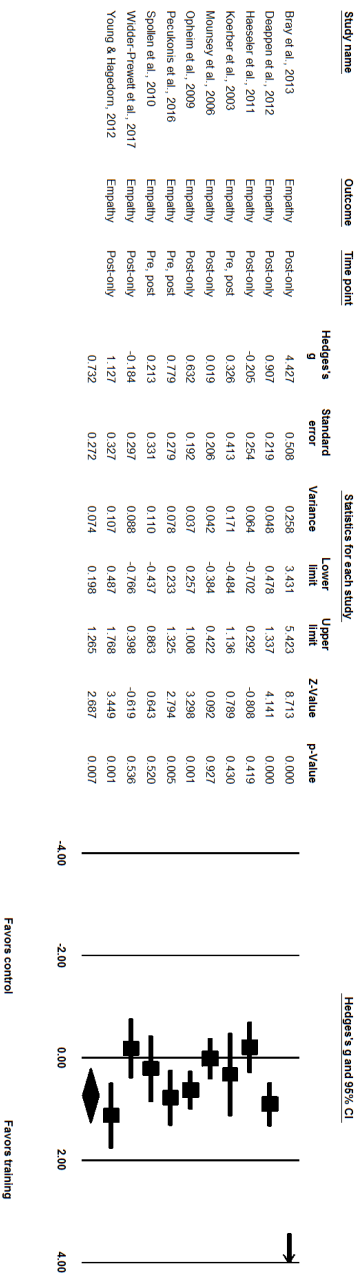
| Study name | Outcome | Time point | Hedges's g | Standard error | Variance | Lower limit | Upper limit | Z-Value | p-Value |
|---|---|---|---|---|---|---|---|---|---|
| Bray et al., 2013 | Empathy | Post-only | 4.427 | 0.508 | 0.258 | 3.431 | 5.423 | 8.713 | 0.000 |
| Deappen et al., 2012 | Empathy | Post-only | 0.907 | 0.219 | 0.048 | 0.478 | 1.337 | 4.141 | 0.000 |
| Haeseler et al., 2011 | Empathy | Post-only | -0.205 | 0.254 | 0.064 | -0.702 | 0.292 | -0.808 | 0.419 |
| Koerber et al., 2003 | Empathy | Pre, post | 0.326 | 0.413 | 0.171 | -0.484 | 1.136 | 0.789 | 0.430 |
| Mounsey et al., 2006 | Empathy | Post-only | 0.019 | 0.206 | 0.042 | -0.384 | 0.422 | 0.092 | 0.927 |
| Opheim et al., 2009 | Empathy | Post-only | 0.632 | 0.192 | 0.037 | 0.257 | 1.008 | 3.298 | 0.001 |
| Pecukonis et al., 2016 | Empathy | Pre, post | 0.779 | 0.279 | 0.078 | 0.233 | 1.325 | 2.794 | 0.005 |
| Spollen et al., 2010 | Empathy | Pre, post | 0.213 | 0.331 | 0.110 | -0.437 | 0.863 | 0.643 | 0.520 |
| Widder-Prewett et al., 2017 | Empathy | Post-only | -0.184 | 0.297 | 0.088 | -0.766 | 0.398 | -0.619 | 0.536 |
| Young & Hagedorn, 2012 | Empathy | Post-only | 1.127 | 0.327 | 0.107 | 0.487 | 1.768 | 3.449 | 0.001 |
|  |  |  | 0.732 | 0.272 | 0.074 | 0.198 | 1.265 | 2.687 | 0.007 |

Statistics for each study

Hedges's g and 95% CI

-4.00 -2.00 0.00 2.00 4.00

Favors control

Favors training